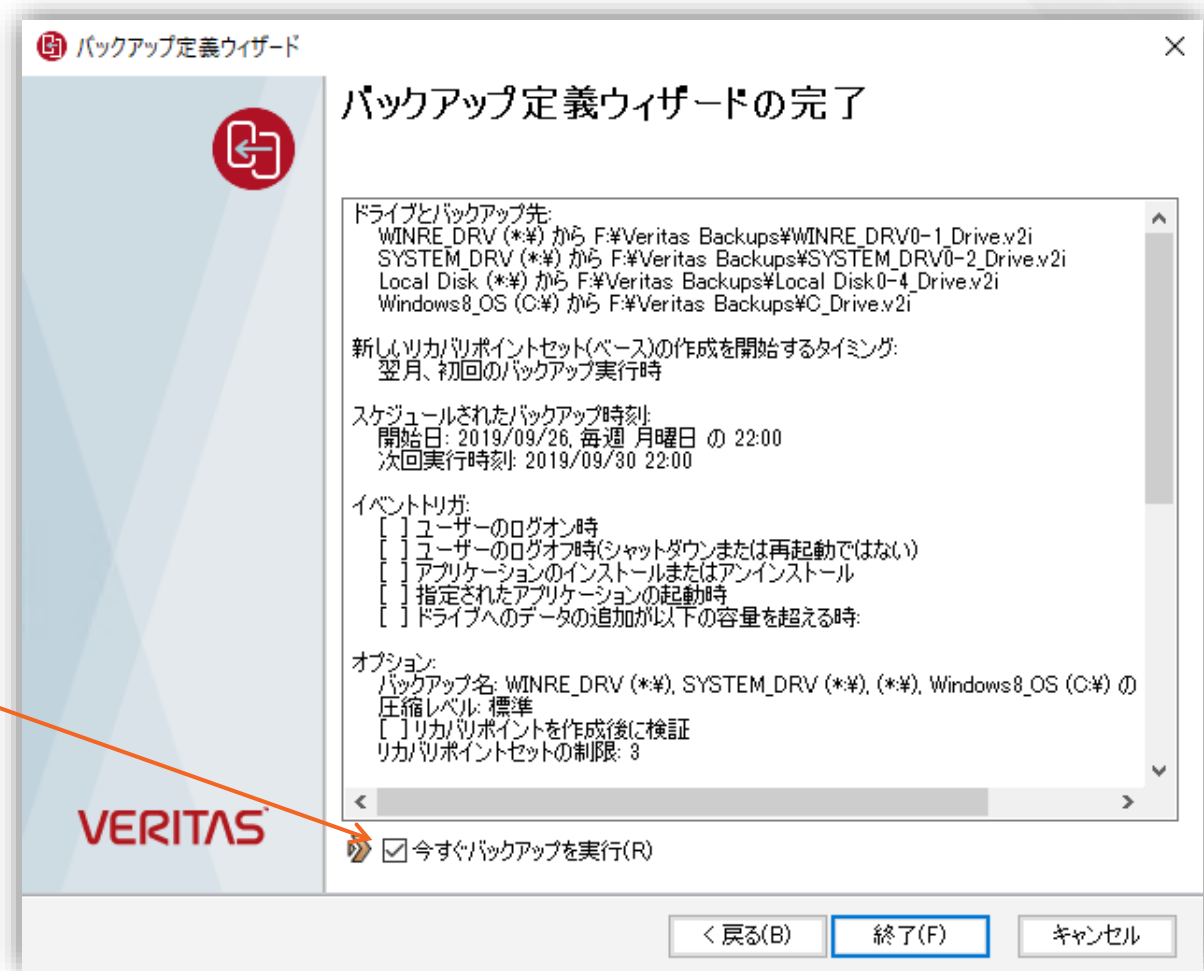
バックアップ定義ウィザード

×

バックアップ定義ウィザードの完了

ドライブとバックアップ先:
WINRE_DRV (*:¥) から F:¥Veritas Backups¥WINRE_DRV0-1_Drive.v2i
SYSTEM_DRV (*:¥) から F:¥Veritas Backups¥SYSTEM_DRV0-2_Drive.v2i
Local Disk (*:¥) から F:¥Veritas Backups¥Local Disk0-4_Drive.v2i
Windows8_OS (C:¥) から F:¥Veritas Backups¥C_Drive.v2i

新しいリカバリポイントセット(ベース)の作成を開始するタイミング:
翌月、初回のバックアップ実行時

スケジュールされたバックアップ時刻:
開始日: 2019/09/26, 毎週 月曜日 の 22:00
次回実行時刻: 2019/09/30 22:00

イベントトリガ:
[ ] ユーザーのログオン時
[ ] ユーザーのログオフ時(シャットダウンまたは再起動ではない)
[ ] アプリケーションのインストールまたはアンインストール
[ ] 指定されたアプリケーションの起動時
[ ] ドライブへのデータの追加が以下の容量を超える時:

オプション:
バックアップ名: WINRE_DRV (*:¥), SYSTEM_DRV (*:¥), (*:¥), Windows8_OS (C:¥) の
圧縮レベル: 標準
[ ] リカバリポイントを作成後に検証
リカバリポイントセットの制限: 3

VERITAS

☑ 今すぐバックアップを実行(R)

< 戻る(B)

終了(F)

キャンセル